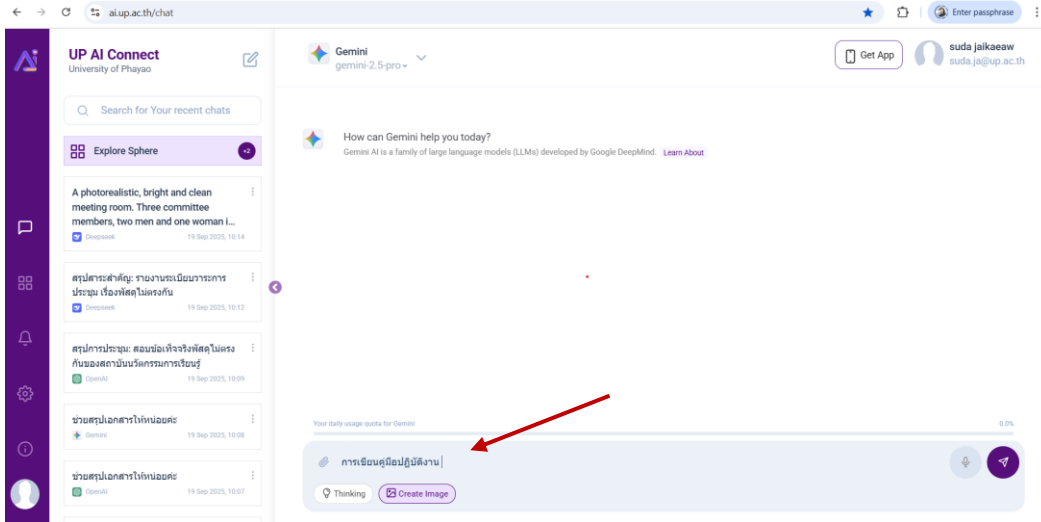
ai.up.ac.th/chat

Enter passphrase

UP AI Connect
University of Phayao

Search for Your recent chats

Explore Sphere +2

A photorealistic, bright and clean meeting room. Three committee members, two men and one woman i...
Deepseek 19 Sep 2025, 10:14

สรุปสาระสำคัญ: รายงานระเบียบวาระการประชุม เรื่องพัสดุไม่ตรงกัน
Deepseek 19 Sep 2025, 10:12

สรุปการประชุม: สอบข้อเท็จจริงพัสดุไม่ตรงกันของสถาบันนวัตกรรมการเรียนรู้
OpenAI 19 Sep 2025, 10:09

ช่วยสรุปเอกสารให้หน่อยค่ะ
Gemini 19 Sep 2025, 10:08

ช่วยสรุปเอกสารให้หน่อยค่ะ
OpenAI 19 Sep 2025, 10:07

Gemini
gemini-2.5-pro

Get App

suda jaikaeaw
suda.ja@up.ac.th

How can Gemini help you today?
Gemini AI is a family of large language models (LLMs) developed by Google DeepMind. Learn About

Your daily usage quota for Gemini 0.0%

การเขียนคู่มือปฏิบัติงาน

Thinking Create Image